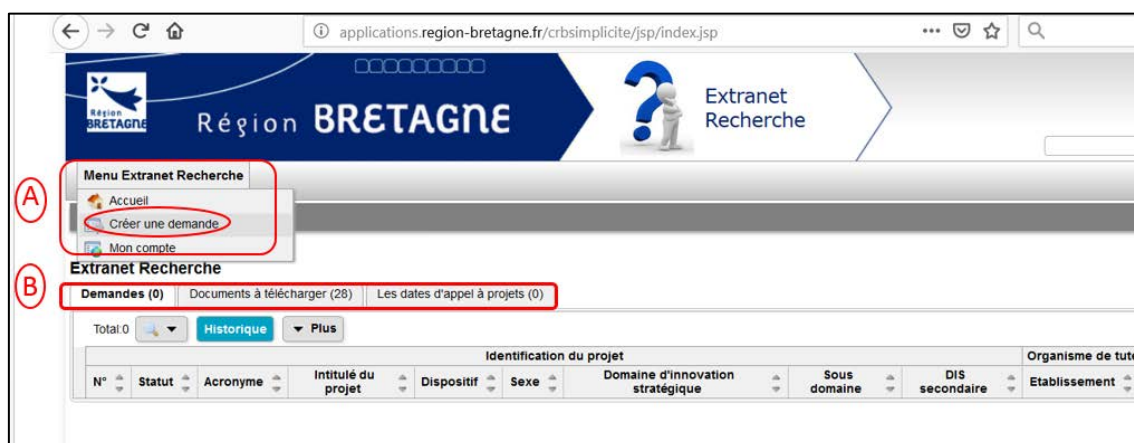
applications.region-bretagne.fr/crbsimplicite/jsp/index.jsp

Région BRETAGNE

Région BRETAGNE

Extranet Recherche

Menu Extranet Recherche

A

Accueil

Créer une demande

Mon compte

Extranet Recherche

B

Demandes (0)

Documents à télécharger (28)

Les dates d'appel à projets (0)

Total:0

Historique

Plus

| Identification du projet | | | | | | | | | Organisme de tute |
|---|---|---|---|---|---|---|---|---|---|
| N° | Statut | Acronyme | Intitulé du projet | Dispositif | Sexe | Domaine d'innovation stratégique | Sous domaine | DIS secondaire | Etablissement |